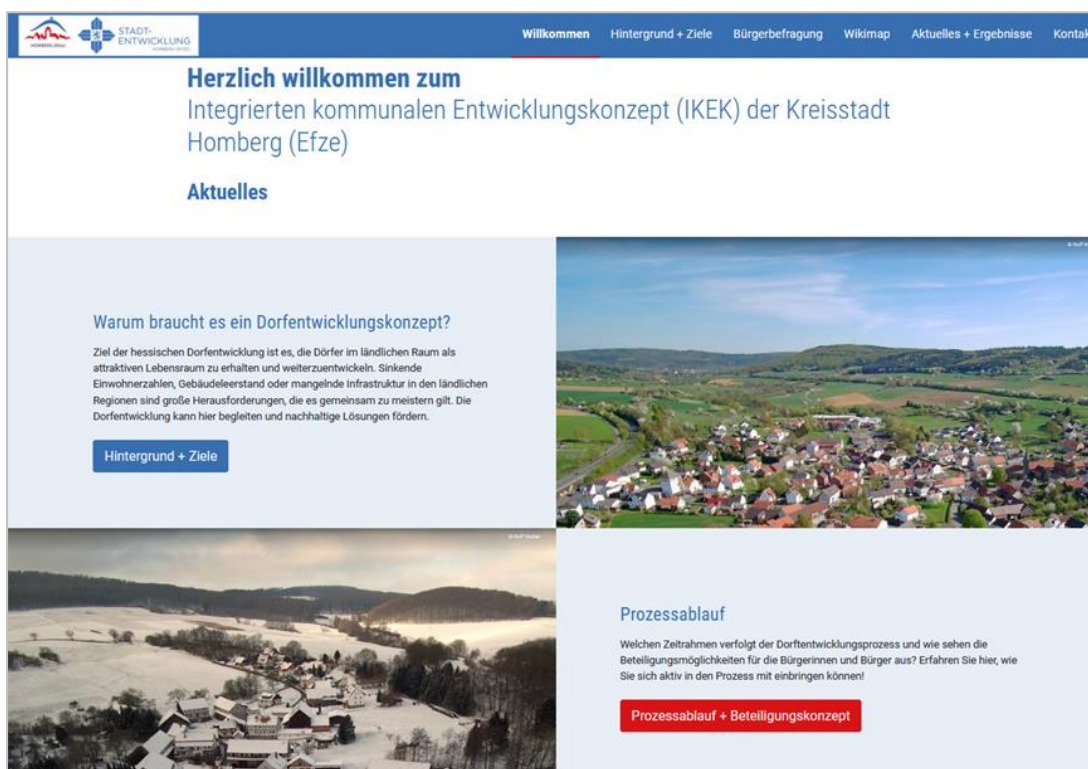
HOMBERG (EFZE) STADT-ENTWICKLUNG HOMBERG (EFZE)

Willkommen Hintergrund + Ziele Bürgerbefragung Wikimap Aktuelles + Ergebnisse Kontak

Herzlich willkommen zum
Integrierten kommunalen Entwicklungskonzept (IKEK) der Kreisstadt Homberg (Efze)

Aktuelles

Warum braucht es ein Dorfentwicklungskonzept?

Ziel der hessischen Dorfentwicklung ist es, die Dörfer im ländlichen Raum als attraktiven Lebensraum zu erhalten und weiterzuentwickeln. Sinkende Einwohnerzahlen, Gebäudeleerstand oder mangelnde Infrastruktur in den ländlichen Regionen sind große Herausforderungen, die es gemeinsam zu meistern gilt. Die Dorfentwicklung kann hier begleiten und nachhaltige Lösungen fördern.

Hintergrund + Ziele

Prozessablauf

Welchen Zeitrahmen verfolgt der Dorftentwicklungsprozess und wie sehen die Beteiligungsmöglichkeiten für die Bürgerinnen und Bürger aus? Erfahren Sie hier, wie Sie sich aktiv in den Prozess mit einbringen können!

Prozessablauf + Beteiligungskonzept